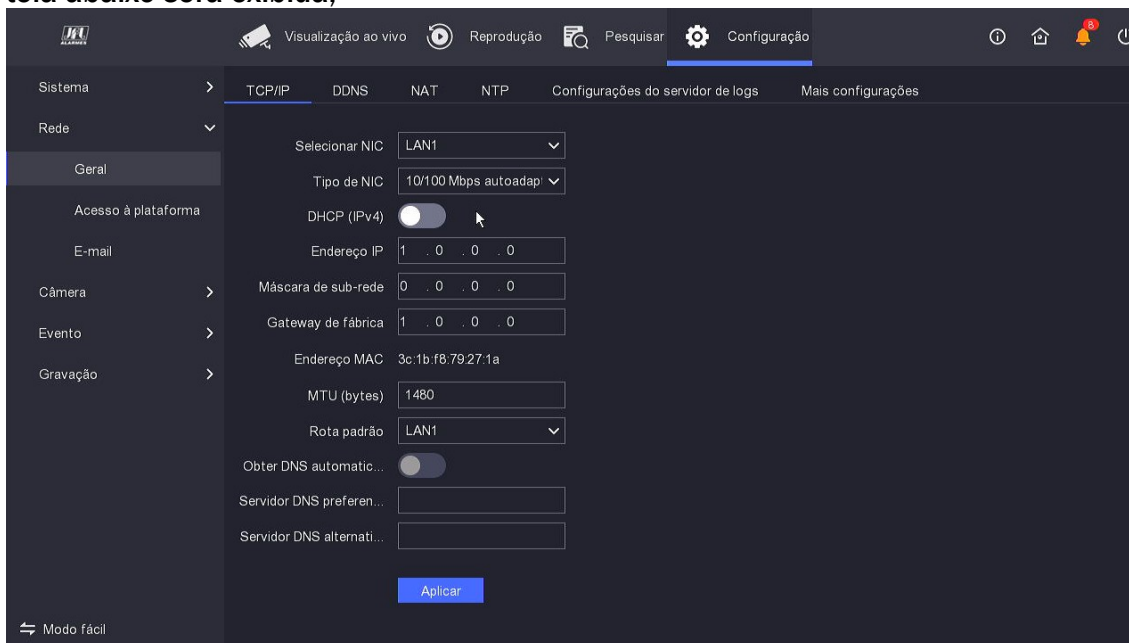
tela abaixo será exibida;

JFL ALARMES

Visualização ao vivo Reprodução Pesquisar Configuração

8

Sistema
Rede
Geral
Acesso à plataforma
E-mail
Câmera
Evento
Gravação

TCP/IP DDNS NAT NTP Configurações do servidor de logs Mais configurações

Selecionar NIC LAN1
Tipo de NIC 10/100 Mbps autoadapt
DHCP (IPv4)
Endereço IP 1 . 0 . 0 . 0
Máscara de sub-rede 0 . 0 . 0 . 0
Gateway de fábrica 1 . 0 . 0 . 0
Endereço MAC 3c:1b:f8:79:27:1a
MTU (bytes) 1480
Rota padrão LAN1
Obter DNS automatic...
Servidor DNS preferen...
Servidor DNS alternati...

Aplicar

Modo fácil